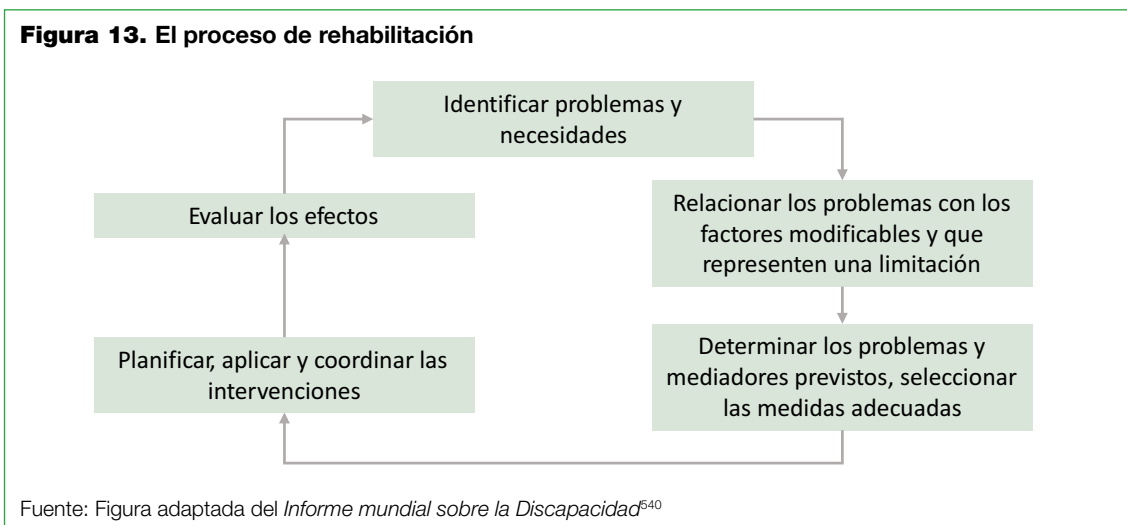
**Figura 13.** El proceso de rehabilitación

Identificar problemas y necesidades

Relacionar los problemas con los factores modificables y que representen una limitación

Determinar los problemas y mediadores previstos, seleccionar las medidas adecuadas

Planificar, aplicar y coordinar las intervenciones

Evaluar los efectos

Fuente: Figura adaptada del *Informe mundial sobre la Discapacidad*$^{540}$